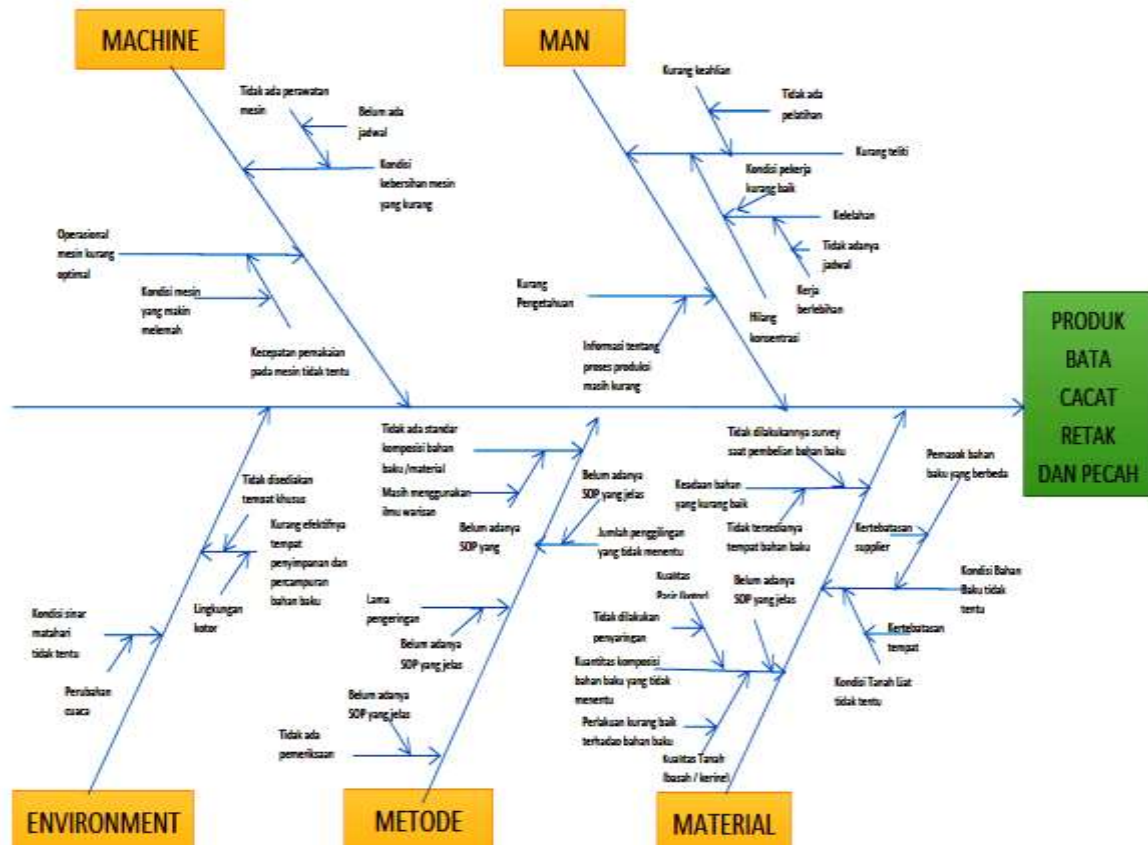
MACHINE

MAN

Tidak ada perawatan mesin

Belum ada jadwal

Kondisi kebersihan mesin yang kurang

Operasional mesin kurang optimal

Kondisi mesin yang makin melemah

Kecepatan pemakaian pada mesin tidak tentu

Kurang keahlian

Tidak ada pelatihan

Kurang teliti

Kondisi pekerja kurang baik

Kelelahan

Tidak adanya jadwal

Kerja berlebihan

Hilang konsentrasi

Kurang Pengetahuan

Informasi tentang proses produksi masih kurang

PRODUK BATA CACAT RETAK DAN PECAH

Tidak disediakan tempat khusus

Kurang efektifnya tempat penyimpanan dan pencampuran bahan baku

Lingkungan kotor

Kondisi sinar matahari tidak tentu

Perubahan cuaca

Tidak ada standar komposisi bahan baku /material

Masih menggunakan ilmu warisan

Belum adanya SOP yang jelas

Belum adanya SOP yang

Jumlah penggilingan yang tidak menentu

Lama pengeringan

Belum adanya SOP yang jelas

Belum adanya SOP yang jelas

Tidak ada pemeriksaan

Tidak dilakukannya survey saat pembelian bahan baku

Keadaan bahan yang kurang baik

Tidak tersedianya tempat bahan baku

Pemasok bahan baku yang berbeda

Keterbatasan supplier

Kondisi Bahan Baku tidak tentu

Keterbatasan tempat

Kondisi Tanah Liat tidak tentu

Kualitas Pasir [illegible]

Belum adanya SOP yang jelas

Tidak dilakukan penyaringan

Kuantitas komposisi bahan baku yang tidak menentu

Perlakuan kurang baik terhadap bahan baku

Kualitas Tanah (basah / kering)

ENVIRONMENT

METODE

MATERIAL